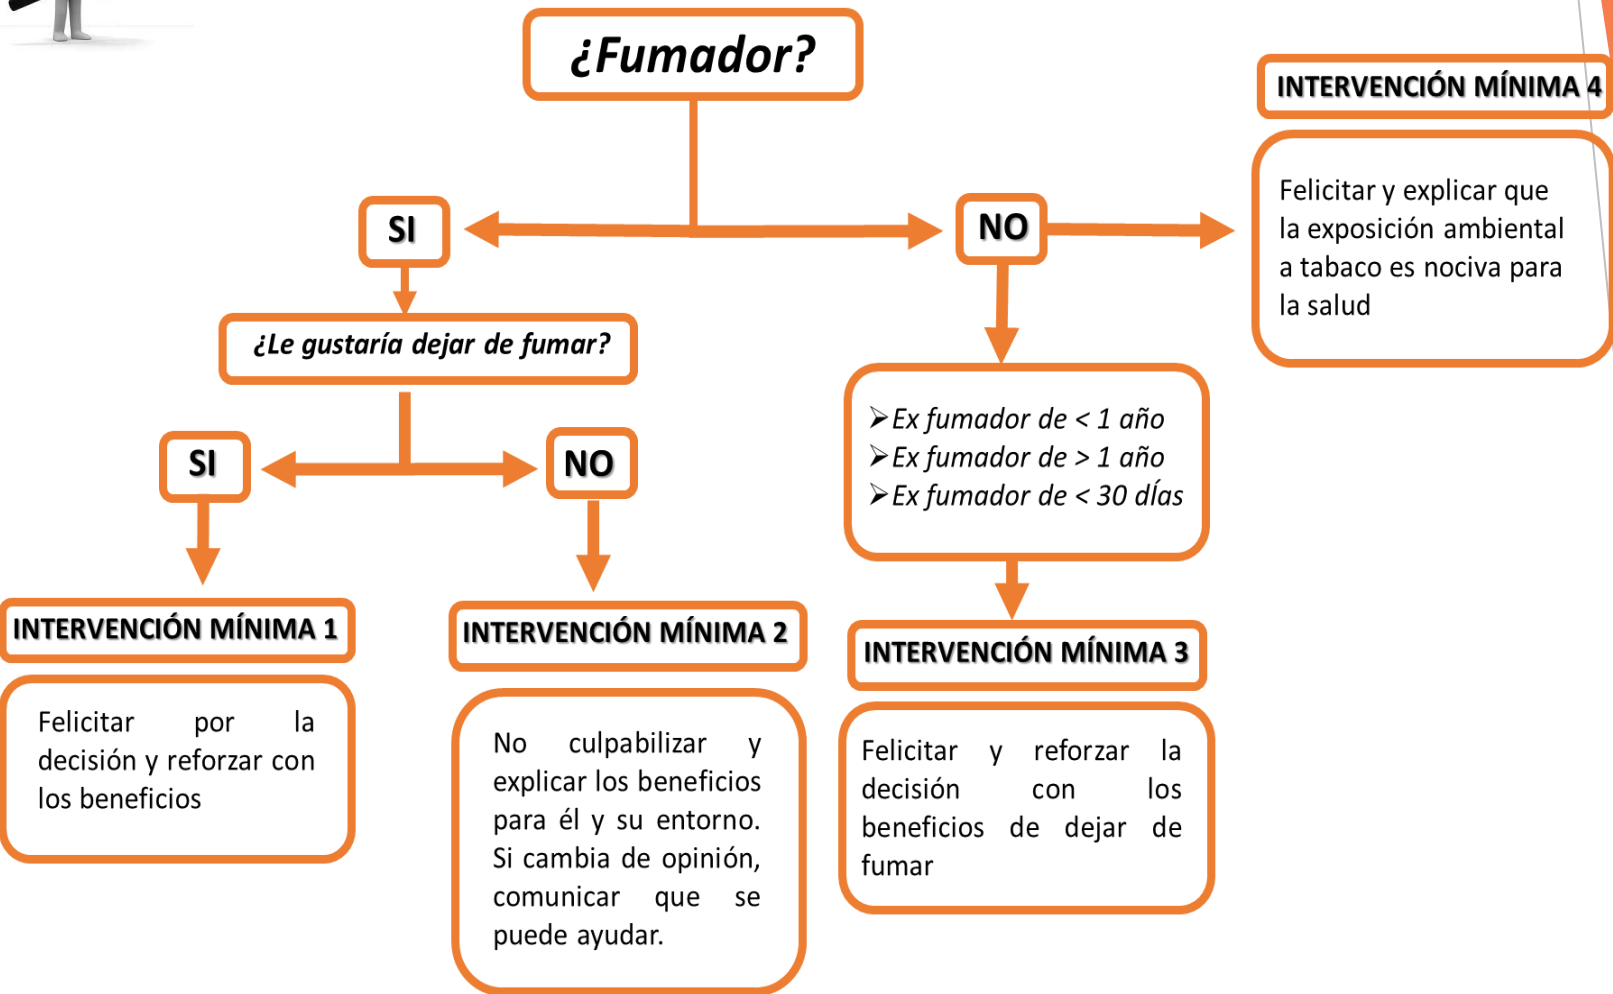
¿Fumador?

SI

NO

INTERVENCIÓN MÍNIMA 4

Felicitar y explicar que la exposición ambiental a tabaco es nociva para la salud

¿Le gustaría dejar de fumar?

SI

NO

➢Ex fumador de < 1 año
➢Ex fumador de > 1 año
➢Ex fumador de < 30 días

INTERVENCIÓN MÍNIMA 1

Felicitar por la decisión y reforzar con los beneficios

INTERVENCIÓN MÍNIMA 2

No culpabilizar y explicar los beneficios para él y su entorno. Si cambia de opinión, comunicar que se puede ayudar.

INTERVENCIÓN MÍNIMA 3

Felicitar y reforzar la decisión con los beneficios de dejar de fumar